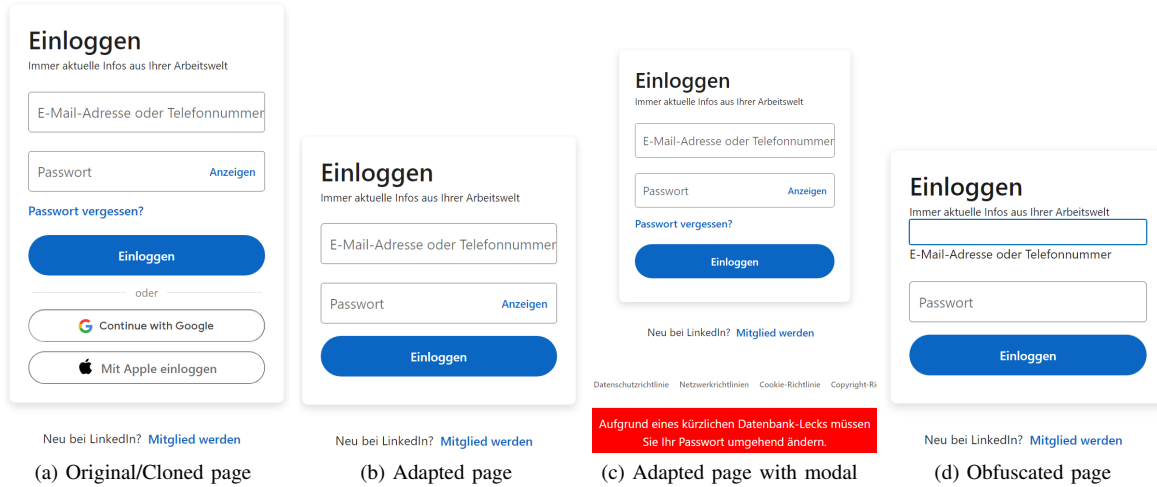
Einloggen
Immer aktuelle Infos aus Ihrer Arbeitswelt

E-Mail-Adresse oder Telefonnummer

Passwort Anzeigen

Passwort vergessen?

Einloggen

oder

Continue with Google

Mit Apple einloggen

Neu bei LinkedIn? Mitglied werden

(a) Original/Cloned page

Einloggen
Immer aktuelle Infos aus Ihrer Arbeitswelt

E-Mail-Adresse oder Telefonnummer

Passwort Anzeigen

Einloggen

Neu bei LinkedIn? Mitglied werden

(b) Adapted page

Einloggen
Immer aktuelle Infos aus Ihrer Arbeitswelt

E-Mail-Adresse oder Telefonnummer

Passwort Anzeigen

Passwort vergessen?

Einloggen

Neu bei LinkedIn? Mitglied werden

Datenschutzrichtlinie Netzwerkrichtlinien Cookie-Richtlinie Copyright-Ri

Aufgrund eines kürzlichen Datenbank-Lecks müssen Sie Ihr Passwort umgehend ändern.

(c) Adapted page with modal

Einloggen
Immer aktuelle Infos aus Ihrer Arbeitswelt

E-Mail-Adresse oder Telefonnummer

Passwort

Einloggen

Neu bei LinkedIn? Mitglied werden

(d) Obfuscated page